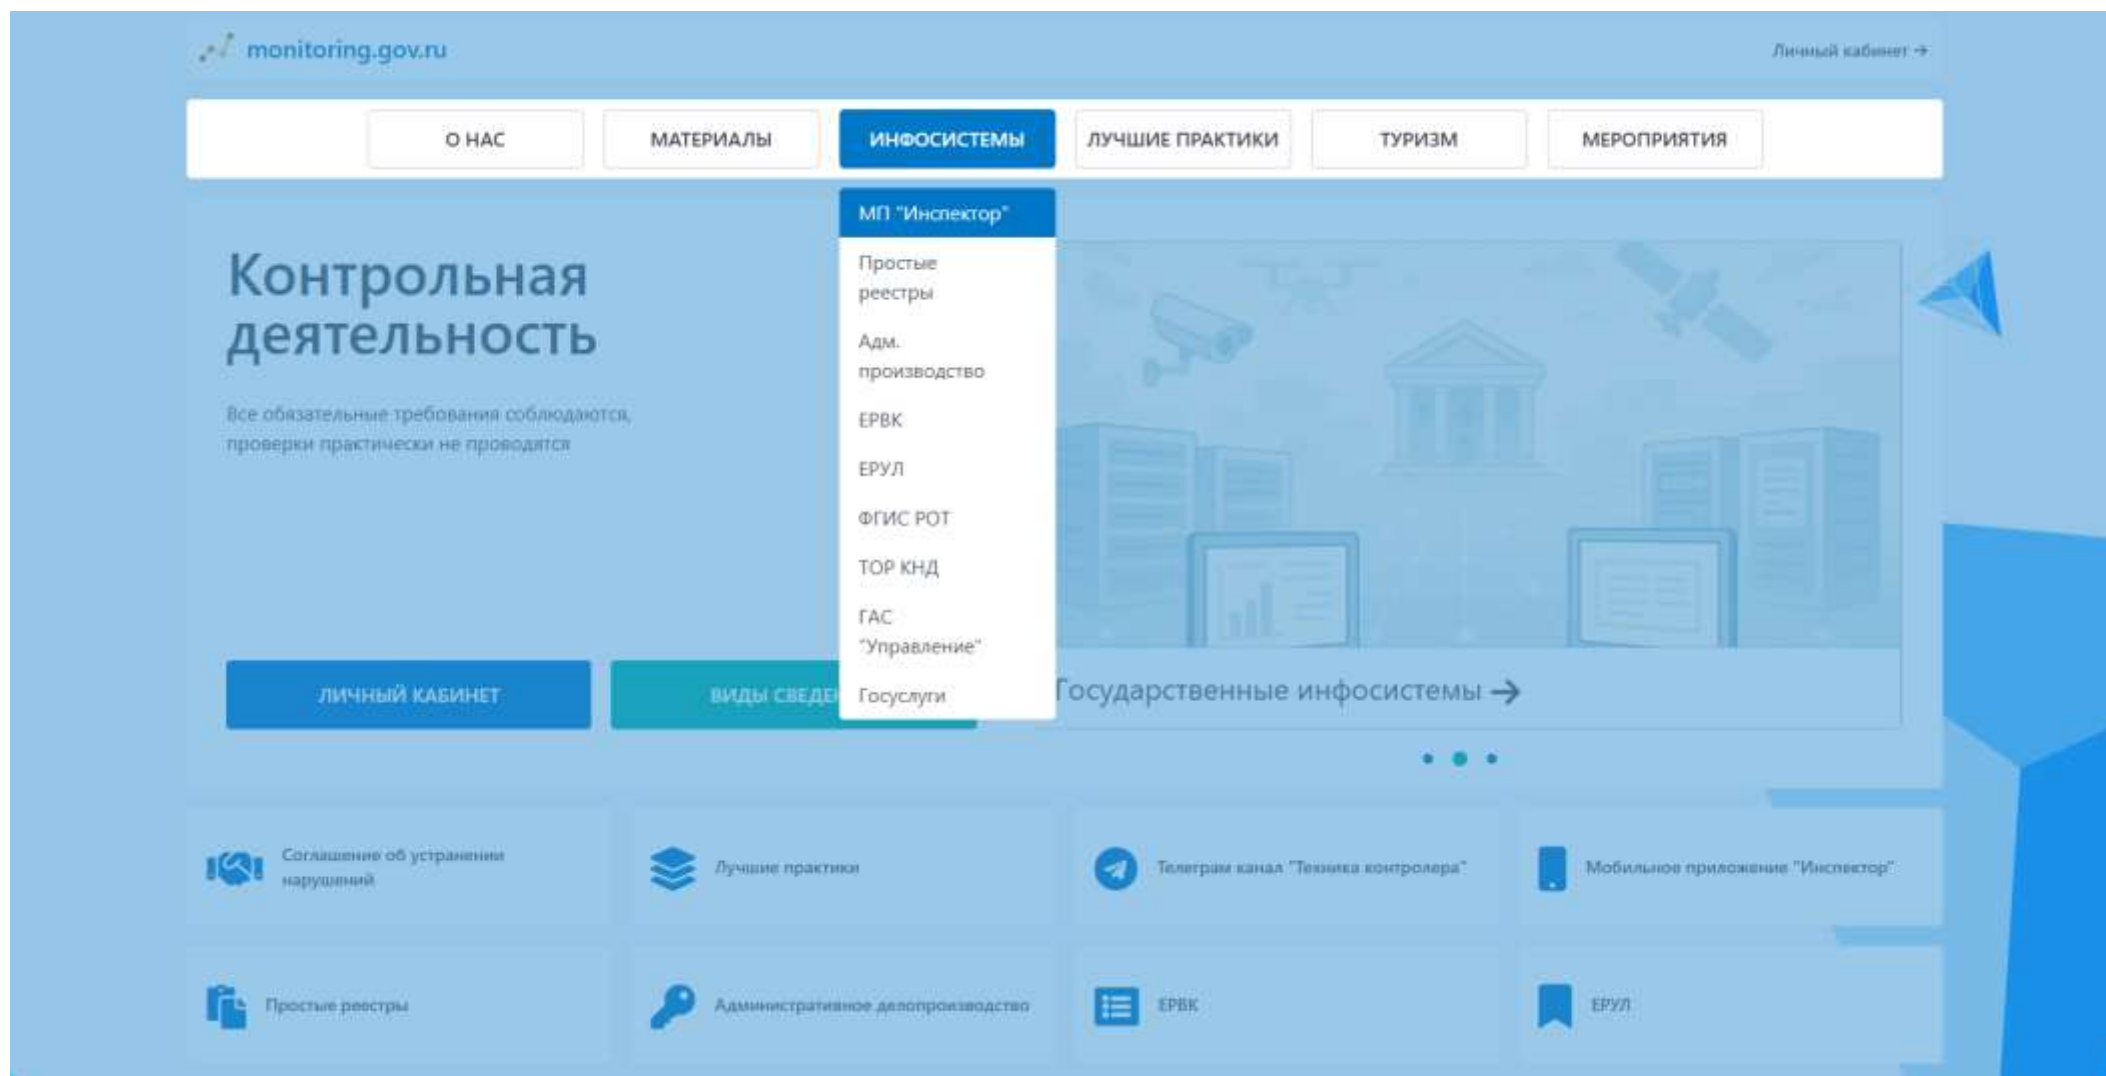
monitoring.gov.ru

Личный кабинет →

О НАС
МАТЕРИАЛЫ
ИНФОСИСТЕМЫ
ЛУЧШИЕ ПРАКТИКИ
ТУРИЗМ
МЕРОПРИЯТИЯ

МП "Инспектор"
Простые реестры
Адм. производство
ЕРВК
ЕРУЛ
ФГИС РОТ
ТОР КНД
ГАС "Управление"
Госуслуги

Контрольная деятельность

Все обязательные требования соблюдаются, проверки практически не проводятся

ЛИЧНЫЙ КАБИНЕТ
ВИДЫ СВЕДЕ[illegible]

Государственные инфосистемы →

Соглашение об устранении нарушений
Лучшие практики
Телеграм канал "Техника контролера"
Мобильное приложение "Инспектор"
Простые реестры
Административное делопроизводство
ЕРВК
ЕРУЛ